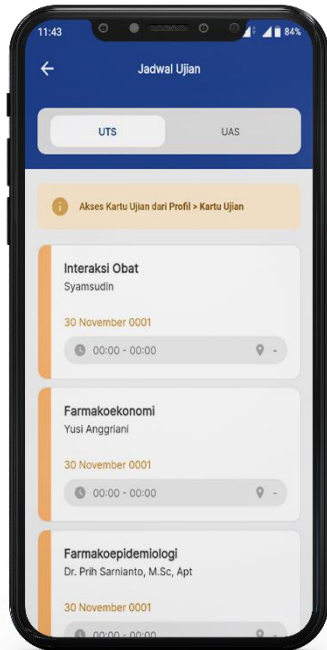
11:43
84%

Jadwal Ujian

UTS
UAS

Akses Kartu Ujian dari Profil > Kartu Ujian

Interaksi Obat
Syamsudin
30 November 0001
00:00 - 00:00
-

Farmakoekonomi
Yusi Anggriani
30 November 0001
00:00 - 00:00
-

Farmakoepidemiologi
Dr. Prih Sarnianto, M.Sc, Apt
30 November 0001
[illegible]